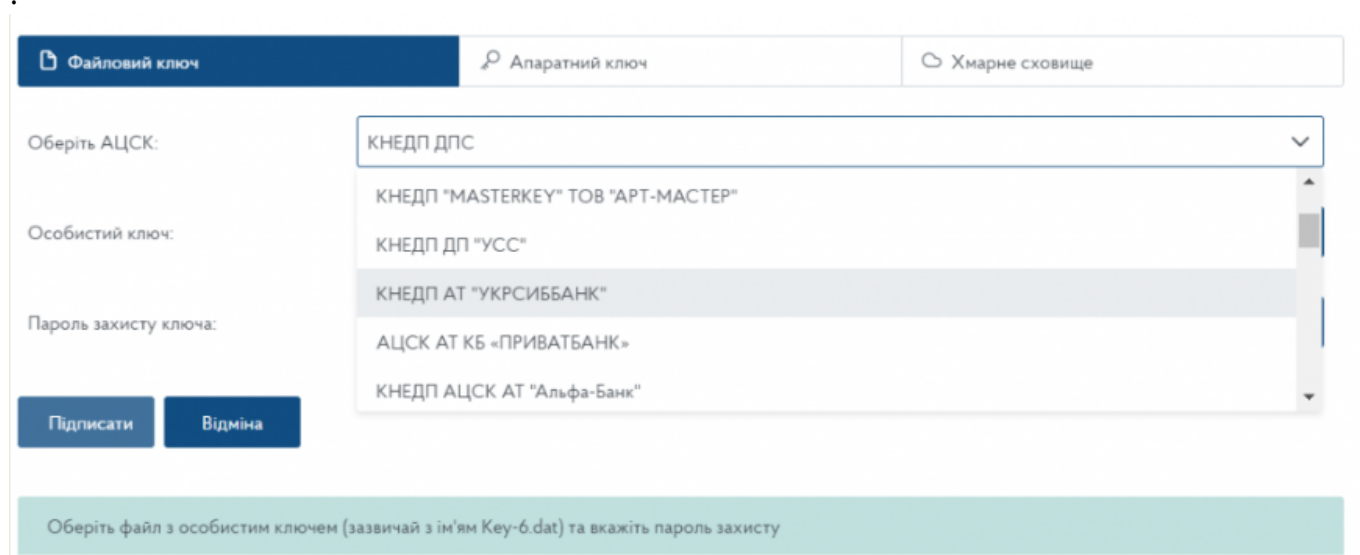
Файловий ключ

Апаратний ключ

Хмарне сховище

Оберіть АЦСК:

КНЕДП ДПС

КНЕДП "MASTERKEY" ТОВ "АРТ-МАСТЕР"

КНЕДП ДП "УСС"

КНЕДП АТ "УКРСИББАНК"

АЦСК АТ КБ «ПРИВАТБАНК»

КНЕДП АЦСК АТ "Альфа-Банк"

Особистий ключ:

Пароль захисту ключа:

Підписати

Відміна

Оберіть файл з особистим ключем (зазвичай з ім'ям Key-6.dat) та вкажіть пароль захисту